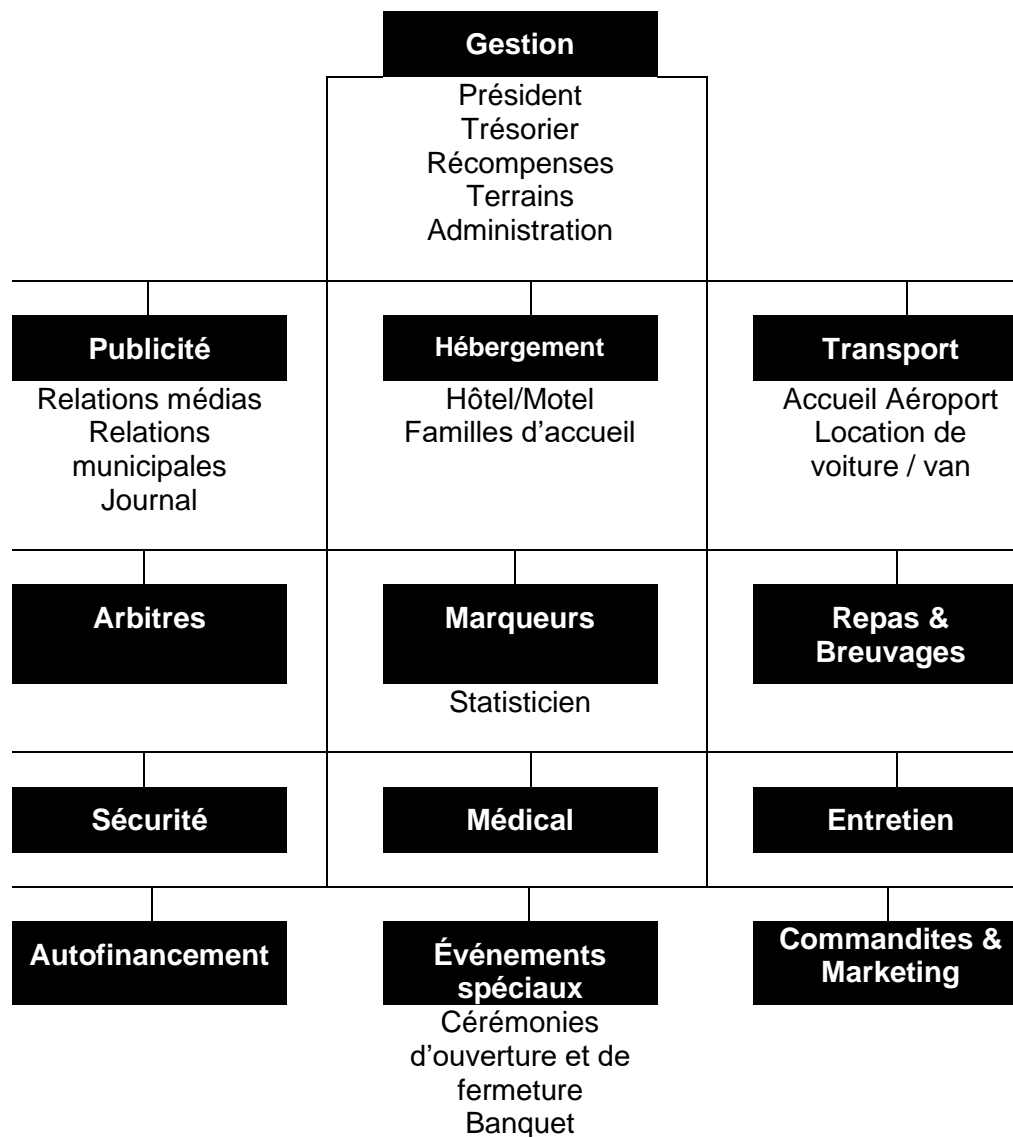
Gestion
Président
Trésorier
Récompenses
Terrains
Administration

Publicité
Relations médias
Relations municipales
Journal

Hébergement
Hôtel/Motel
Familles d'accueil

Transport
Accueil Aéroport
Location de voiture / van

Arbitres

Marqueurs
Statisticien

Repas & Breuvages

Sécurité

Médical

Entretien

Autofinancement

Événements spéciaux
Cérémonies d'ouverture et de fermeture
Banquet

Commandites & Marketing